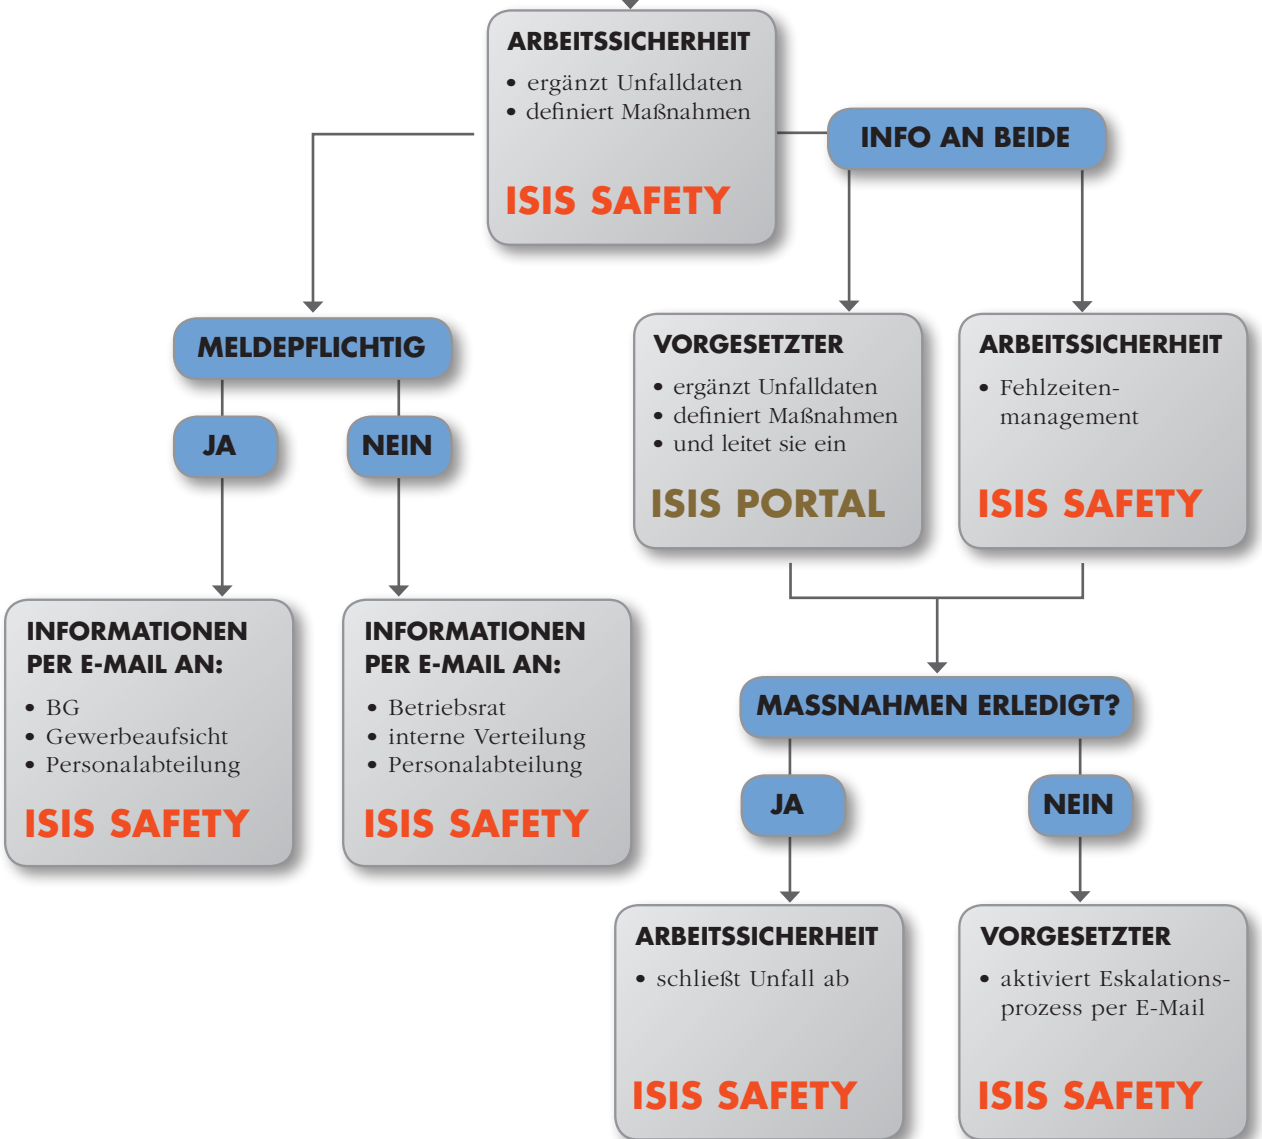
ARBEITSSICHERHEIT
• ergänzt Unfalldaten
• definiert Maßnahmen
ISIS SAFETY

INFO AN BEIDE

MELDEPFLICHTIG

JA

NEIN

VORGESETZTER
• ergänzt Unfalldaten
• definiert Maßnahmen
• und leitet sie ein
ISIS PORTAL

ARBEITSSICHERHEIT
• Fehlzeitenmanagement
ISIS SAFETY

INFORMATIONEN PER E-MAIL AN:
• BG
• Gewerbeaufsicht
• Personalabteilung
ISIS SAFETY

INFORMATIONEN PER E-MAIL AN:
• Betriebsrat
• interne Verteilung
• Personalabteilung
ISIS SAFETY

MASSNAHMEN ERLEDIGT?

JA

NEIN

ARBEITSSICHERHEIT
• schließt Unfall ab
ISIS SAFETY

VORGESETZTER
• aktiviert Eskalationsprozess per E-Mail
ISIS SAFETY